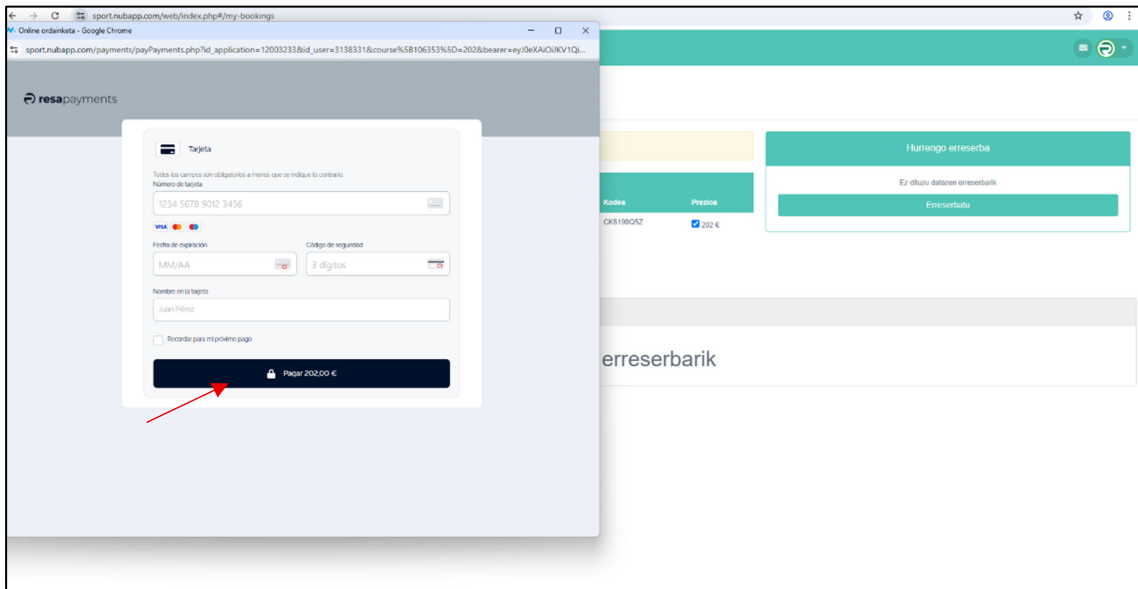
sport.nubapp.com/web/index.php#/my-bookings

Online ordainketa - Google Chrome

sport.nubapp.com/payments/payPayments.php?id_application=12003233&id_user=3138331&course%5B106353%5D=202&bearer=eyJ0eXAiOiJKV1Qi...

resapayments

Tarjeta

Todos los campos son obligatorios a menos que se indique lo contrario.

Número de tarjeta

1234 5678 9012 3456

VISA

Fecha de expiración

MM/AA

Código de seguridad

3 dígitos

Nombre en la tarjeta

Juan Pérez

Recordar para mi próximo pago

Pagar 202,00 €

Hurrengo erreserba

Ez dituzu datozen erreserbarik

Erreserbatu

| Kodea | Prezioa |
|---|---|
| CK6198Q5Z | 202 € |

erreserbarik